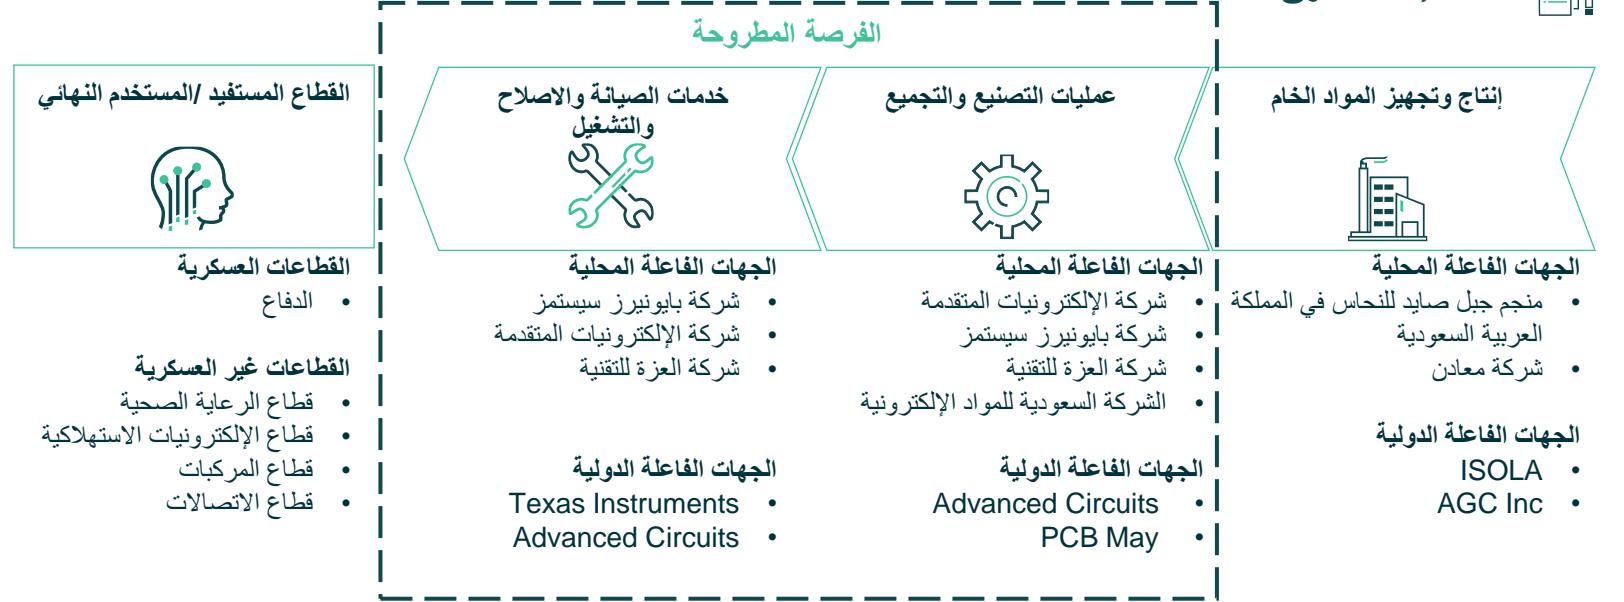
الفرصة المطروحة

إنتاج وتجهيز المواد الخام

الجهات الفاعلة المحلية
• منجم جبل صايد للنحاس في المملكة العربية السعودية
• شركة معادن

الجهات الفاعلة الدولية
• ISOLA
• AGC Inc

عمليات التصنيع والتجميع

الجهات الفاعلة المحلية
• شركة الإلكترونيات المتقدمة
• شركة بايونيرز سيستمز
• شركة العزة للتقنية
• الشركة السعودية للمواد الإلكترونية

الجهات الفاعلة الدولية
• Advanced Circuits
• PCB May

خدمات الصيانة والاصلاح والتشغيل

الجهات الفاعلة المحلية
• شركة بايونيرز سيستمز
• شركة الإلكترونيات المتقدمة
• شركة العزة للتقنية

الجهات الفاعلة الدولية
• Texas Instruments
• Advanced Circuits

القطاع المستفيد /المستخدم النهائي

القطاعات العسكرية
• الدفاع

القطاعات غير العسكرية
• قطاع الرعاية الصحية
• قطاع الإلكترونيات الاستهلاكية
• قطاع المركبات
• قطاع الاتصالات